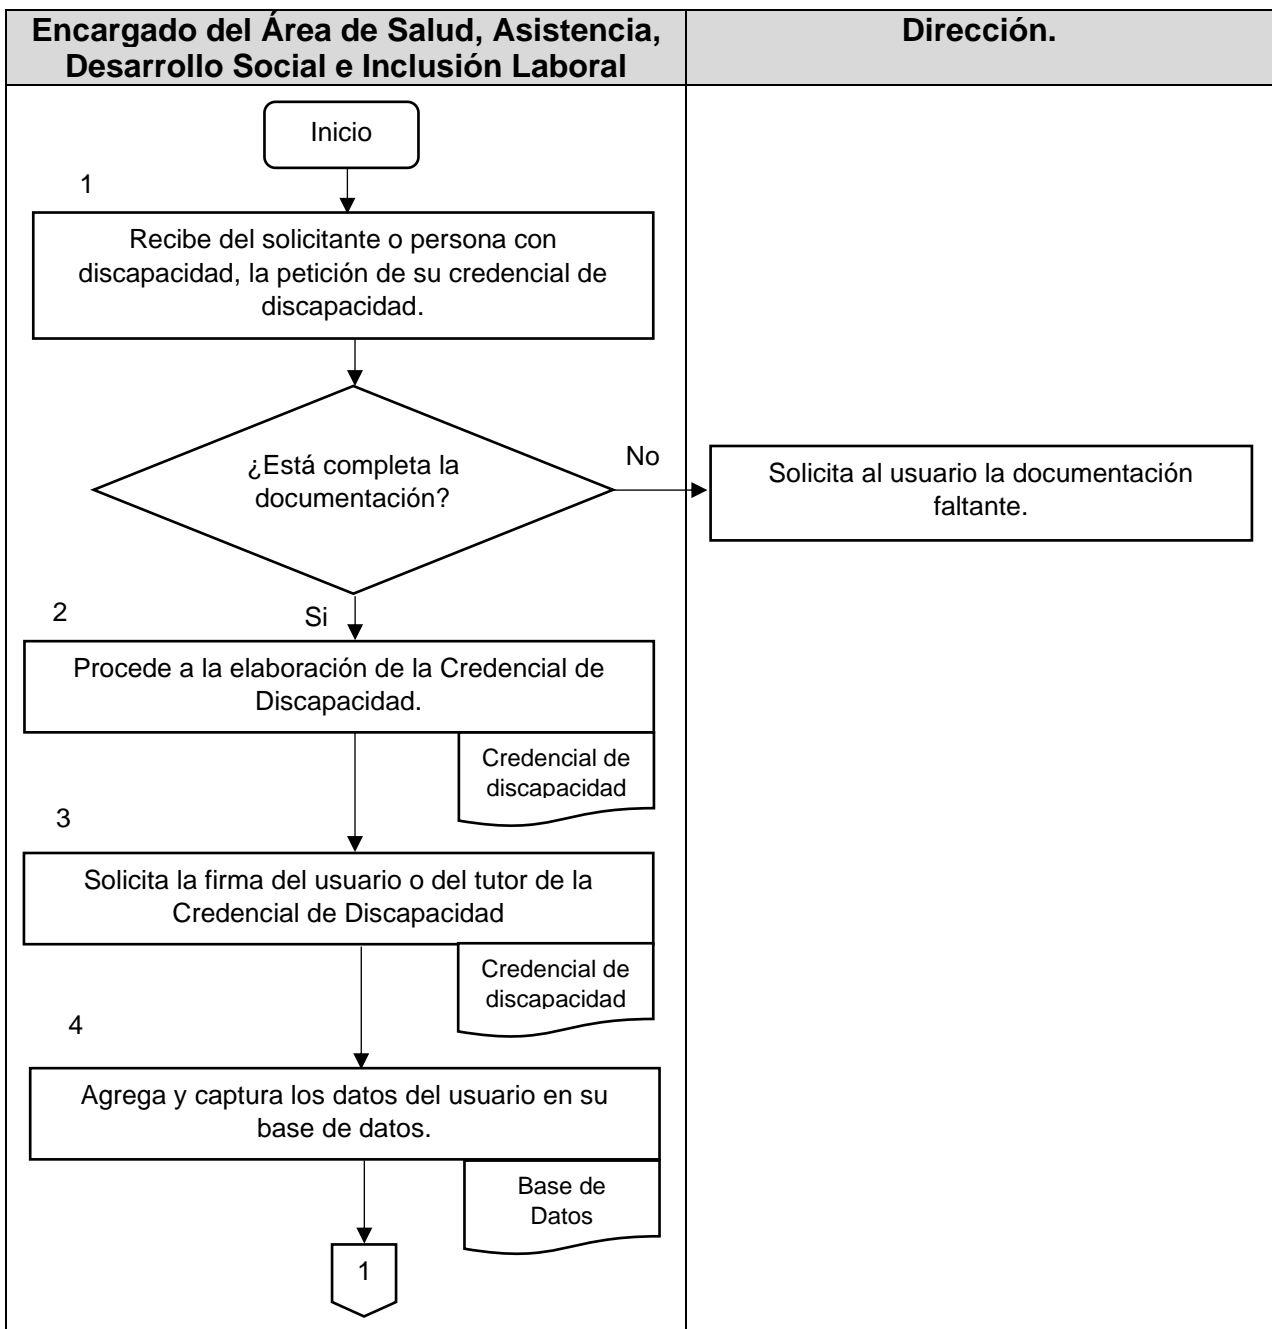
Encargado del Área de Salud, Asistencia, Desarrollo Social e Inclusión Laboral

Dirección.

Inicio

1

Recibe del solicitante o persona con discapacidad, la petición de su credencial de discapacidad.

¿Está completa la documentación?

No

Solicita al usuario la documentación faltante.

Si

2

Procede a la elaboración de la Credencial de Discapacidad.

Credencial de discapacidad

3

Solicita la firma del usuario o del tutor de la Credencial de Discapacidad

Credencial de discapacidad

4

Agrega y captura los datos del usuario en su base de datos.

Base de Datos

1